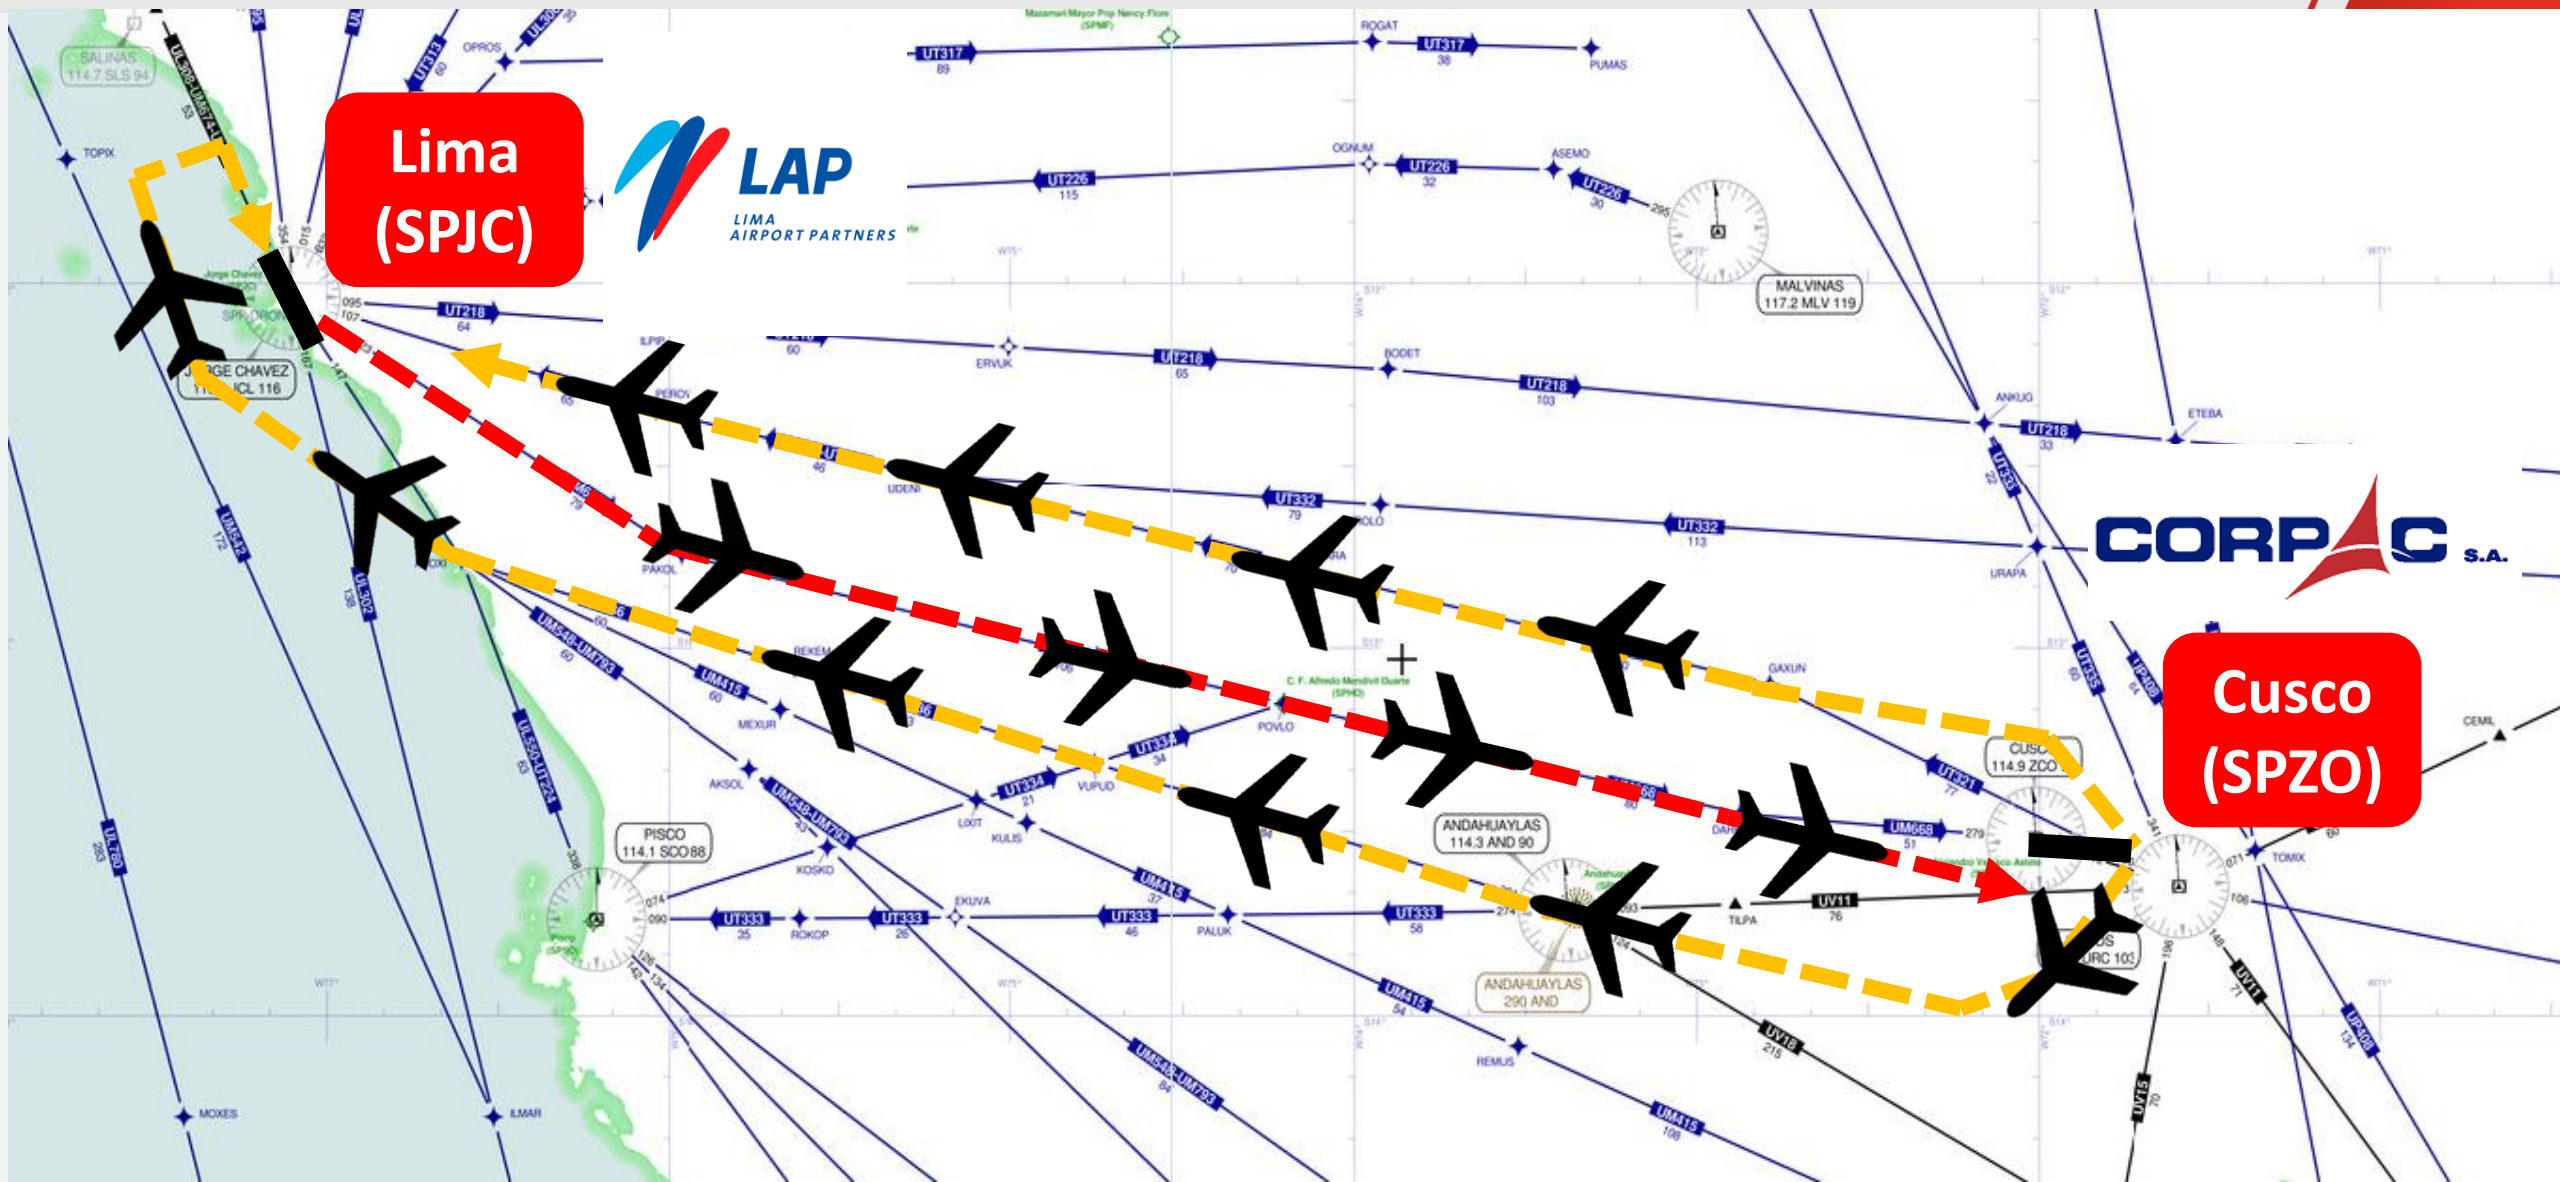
Lima
(SPJC)

LAP
LIMA AIRPORT PARTNERS

CORPAC S.A.

Cusco
(SPZO)

SALINAS
114.7 SLS 94
TOPIX
OPROS
UT313
UT317
89
Mazamari Mayor Pnp Nancy Flore (SPMF)
ROGAT
UT317
38
PUMAS
OGNUM
UT226
115
UT226
32
ASEMO
UT226
30
295
MALVINAS
117.2 MLV 119
Jorge Chavez
SPJC
JORGE CHAVEZ
CL 116
095
107
UT218
64
UT218
60
ERVUK
UT218
65
BODET
UT218
103
ANKUG
UT218
33
ETEBA
PEROV
UDENI
UT332
79
UT332
113
URAPA
PAKOL
UM548
REKEM
UT334
UT334
21
VUPUD
KULIS
LOOT
POVLO
C. F. Alfredo Mendivil Duarte (SPHO)
GAXUN
CUSCO
114.9 ZCO
UT321
UM668
51
279
TOMIX
CEMIL
AKSOL
MEXUR
UM415
60
UM548-UM793
60
PISCO
114.1 SCO 88
KOSKO
EKUVA
UT333
35
ROKOP
UT333
26
UT333
46
PALUK
UT333
58
ANDAHUAYLAS
114.3 AND 90
ANDAHUAYLAS
290 AND
TILPA
UV11
76
URC 103
UM415
54
REMUS
UV18
215
UM415
108
UM548-UM793
84
UL780
263
UM542
172
UL302
138
UL550-UT324
63
MOXES
ILMAR
UV15
70
UV11
71
UP408
134